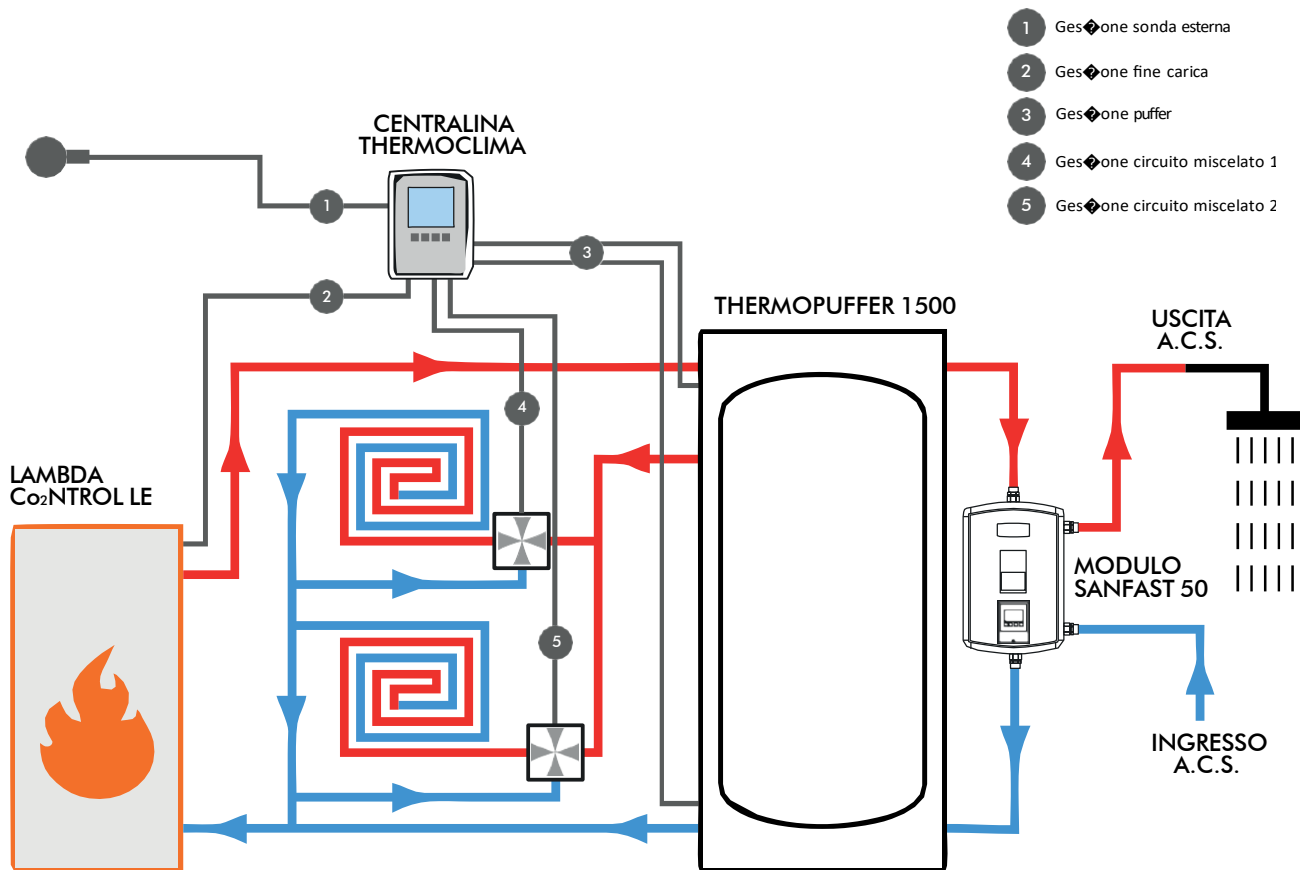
1 Ges�one sonda esterna
2 Ges�one fine carica
3 Ges�one puffer
4 Ges�one circuito miscelato 1
5 Ges�one circuito miscelato 2

CENTRALINA THERMOCLIMA

1

2

3

4

5

THERMOPUFFER 1500

USCITA A.C.S.

LAMBDA Co2NTROL LE

MODULO SANFAST 50

INGRESSO A.C.S.